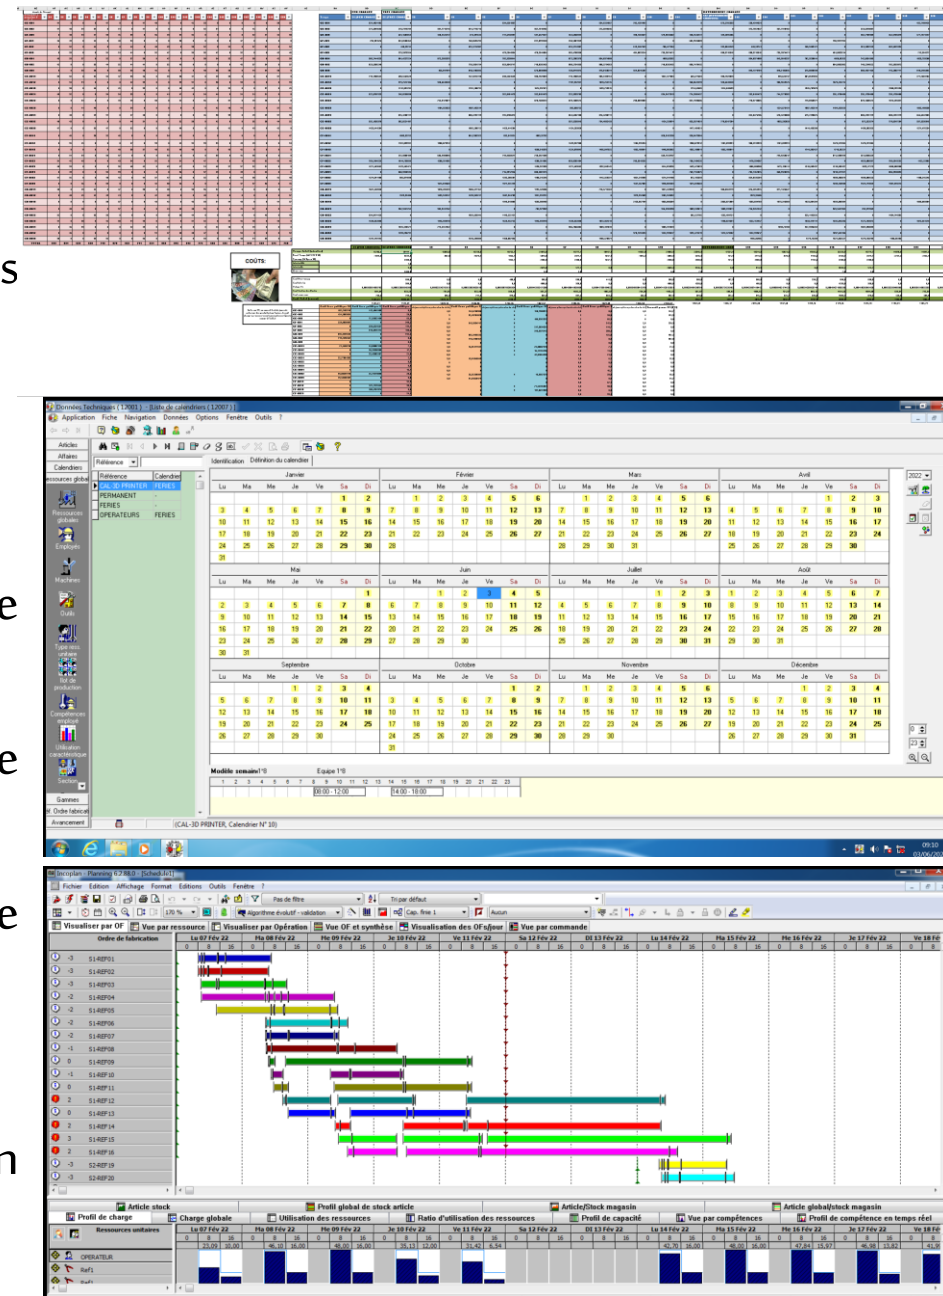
s

COÛTS:

e

e

e

n

Données Techniques ( 12001 ) - Liste de calendriers ( 12007 )
Application Fiche Navigation Données Options Fenêtre Outils ?

Articles
Affaires
Calendriers
Ressources globales
Employés
Machines
Outils
Type ress. unitaire
Ilot de production
Compétences employé
Utilisation caractéristique
Section
Gammes
Ordre fabrication
Avancement

Référence
Référence | Calendrier
CAL-3D PRINTER | FERIES
PERMANENT |
FERIES |
OPERATEURS | FERIES

Identification | Définition du calendrier

Janvier
Février
Mars
Avril
Mai
Juin
Juillet
Août
Septembre
Octobre
Novembre
Décembre

Lu Ma Me Je Ve Sa Di

2022

Modèle semaine 1°0 Equipe 1°0
08:00 - 12:00 14:00 - 18:00

(CAL-3D PRINTER, Calendrier N° 10)

09:10
03/06/20

Incoplan - Planning 6.2.88.0 - [Schedul01]
Fichier Edition Affichage Format Editions Outils Fenêtre ?
Pas de filtre
Tri par défaut
170 %
Algorithme évolutif - validation
Cap. fine 1
Aucun

Visualiser par OF | Vue par ressource | Visualiser par Opération | Vue OF et synthèse | Visualisation des OFs/jour | Vue par commande

Ordre de fabrication
Lu 07 Fév 22 | Ma 08 Fév 22 | Me 09 Fév 22 | Je 10 Fév 22 | Ve 11 Fév 22 | Sa 12 Fév 22 | Di 13 Fév 22 | Lu 14 Fév 22 | Ma 15 Fév 22 | Me 16 Fév 22 | Je 17 Fév 22 | Ve 18 Fév

S14REF01
S14REF02
S14REF03
S14REF04
S14REF05
S14REF06
S14REF07
S14REF08
S14REF09
S14REF10
S14REF11
S14REF12
S14REF13
S14REF14
S14REF15
S14REF16
S2-REF19
S2-REF20

Article stock | Profil global de stock article | Article/Stock magasin | Article global/stock magasin
Profil de charge | Charge globale | Utilisation des ressources | Ratio d'utilisation des ressources | Profil de capacité | Vue par compétences | Profil de compétence en temps réel

Ressources unitaires
OPERATEUR
Ref1
Ref1